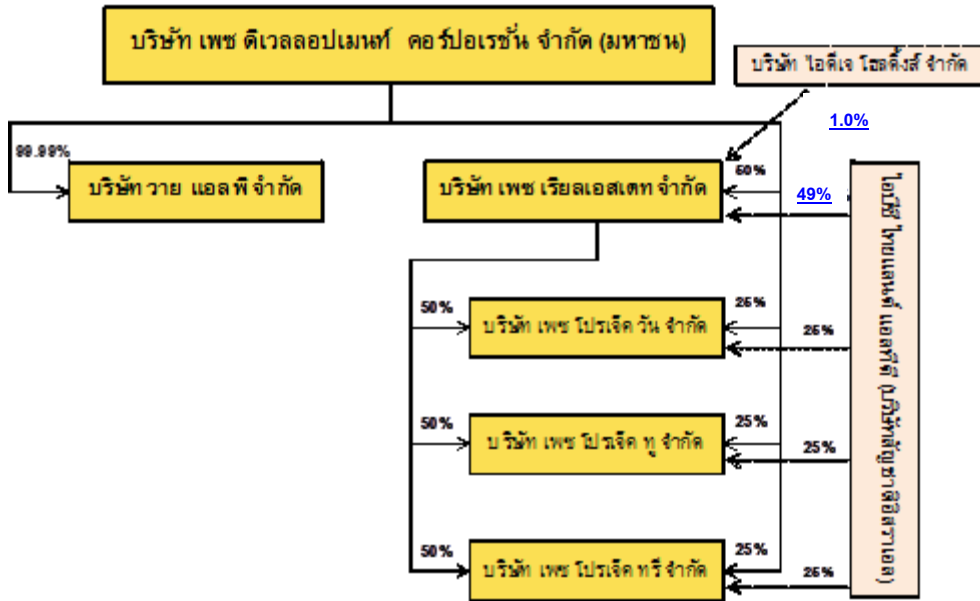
บริษัท เพช ดีเวลลอปเมนท์ คอร์ปอเรชั่น จำกัด (มหาชน)

บริษัท ไอดีเจ โฮลดิ้งส์ จำกัด

1.0%

99.99%

บริษัท วาย แอล พี จำกัด

50%

บริษัท เพช เรียลเอสเตท จำกัด

49%

ไอดีซี ไทยแลนด์ แอลทีดี (บริษัทสัญชาติอิสราเอล)

50%

บริษัท เพช โปรเจ็ค วัน จำกัด

25%

25%

50%

บริษัท เพช โปรเจ็ค ทู จำกัด

25%

25%

50%

บริษัท เพช โปรเจ็ค ทรี จำกัด

25%

25%